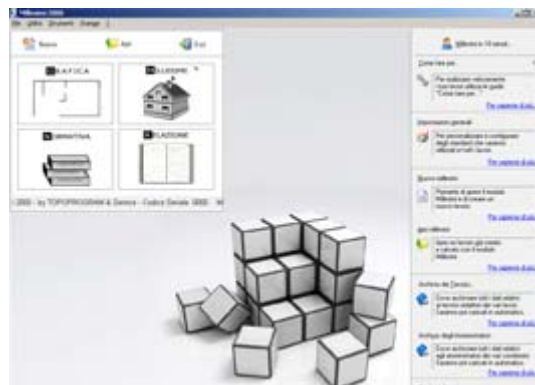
Millesimi 2000
File Modifica Strumenti Immagine ?

Nuovo
Apri
Esci

GRAFICA
EDIFICIO
NORMATIVA
RELAZIONE

2000 - by TOPOPROGRAM & Dereco - Codice Seriale: 0000

Millesimi in 10 minuti...

Come fare per...
Per realizzare velocemente i tuoi lavori utilizza le guide "Come fare per..."
Per saperne di più

Impostazioni generali
Per personalizzare e configurare degli standard dei caratteri utilizzati nei tuoi lavori.
Per saperne di più

Nuovo millesimi
Permette di aprire il modulo Millesimi e di creare un nuovo lavoro.
Per saperne di più

Apri millesimi
Apre un lavoro già creato e salvato con il modulo Millesimi.
Per saperne di più

Archivio dei Tecnici...
Dove archiviare tutti i dati relativi ai tecnici redattori dei vari lavori. Saranno poi caricati in automatico.
Per saperne di più

Archivio degli Amministratori
Dove archiviare tutti i dati relativi agli amministratori dei vari condomini. Saranno poi caricati in automatico.
Per saperne di più